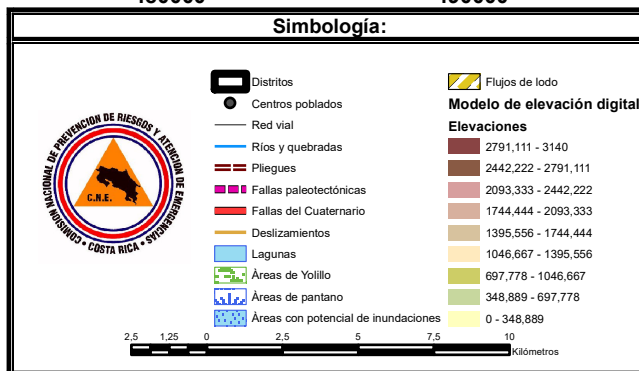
Simbología:

COMISION NACIONAL DE PREVENCION DE RIESGOS Y ATENCION DE EMERGENCIAS
C.N.E.
COSTA RICA

Distritos
Centros poblados
Red vial
Ríos y quebradas
Pliegues
Fallas paleotectónicas
Fallas del Cuaternario
Deslizamientos
Lagunas
Áreas de Yolillo
Áreas de pantano
Áreas con potencial de inundaciones

Flujos de lodo
Modelo de elevación digital
Elevaciones
2791,111 - 3140
2442,222 - 2791,111
2093,333 - 2442,222
1744,444 - 2093,333
1395,556 - 1744,444
1046,667 - 1395,556
697,778 - 1046,667
348,889 - 697,778
0 - 348,889

2,5 1,25 0 2,5 5 7,5 10
Kilómetros